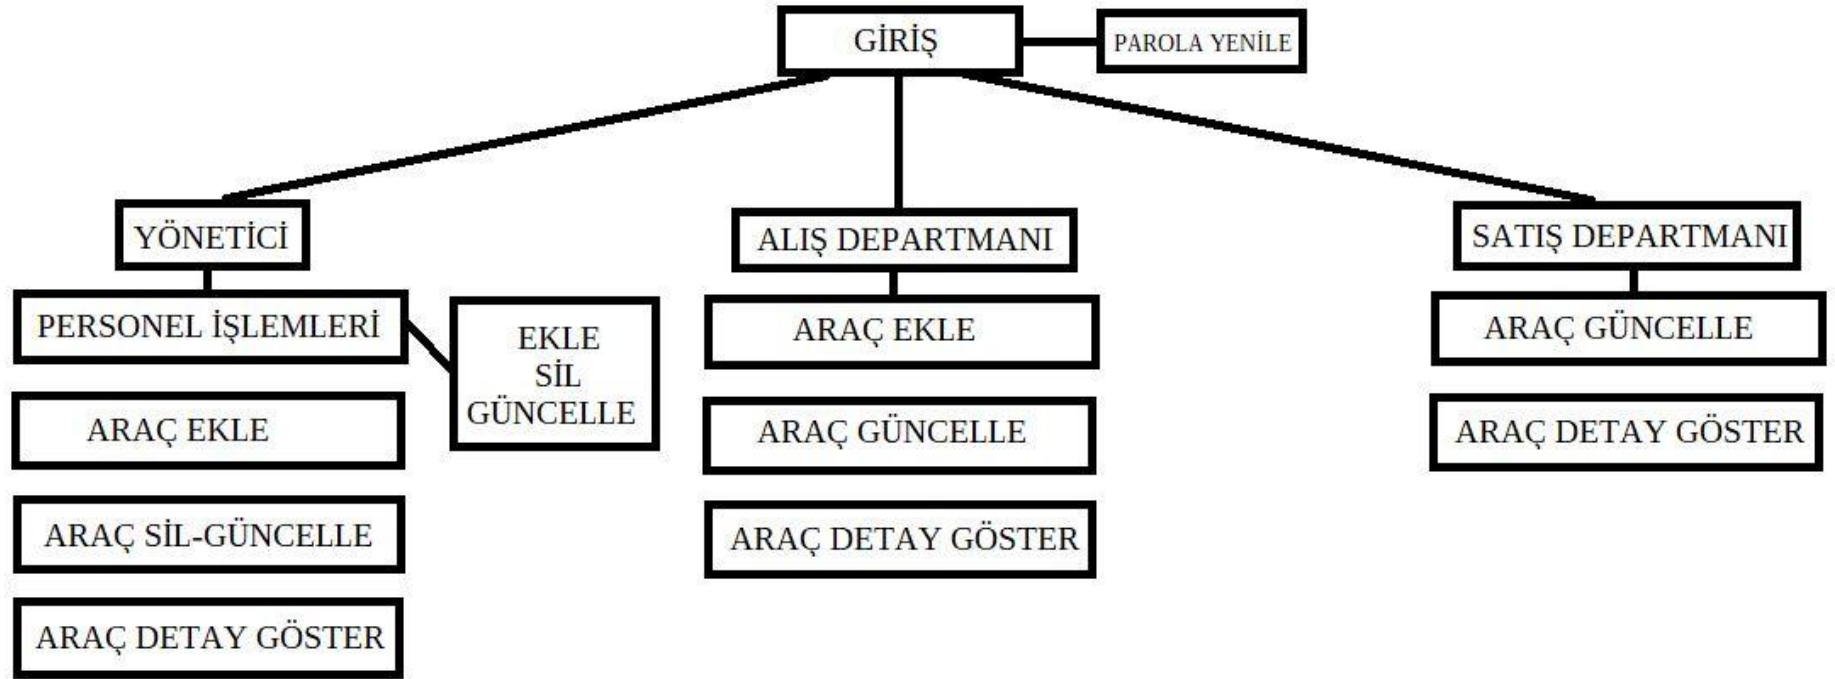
GİRİŞ

PAROLA YENİLE

YÖNETİCİ

PERSONEL İŞLEMLERİ

EKLE
SİL
GÜNCELLE

ARAÇ EKLE

ARAÇ SİL-GÜNCELLE

ARAÇ DETAY GÖSTER

ALIŞ DEPARTMANI

ARAÇ EKLE

ARAÇ GÜNCELLE

ARAÇ DETAY GÖSTER

SATIŞ DEPARTMANI

ARAÇ GÜNCELLE

ARAÇ DETAY GÖSTER